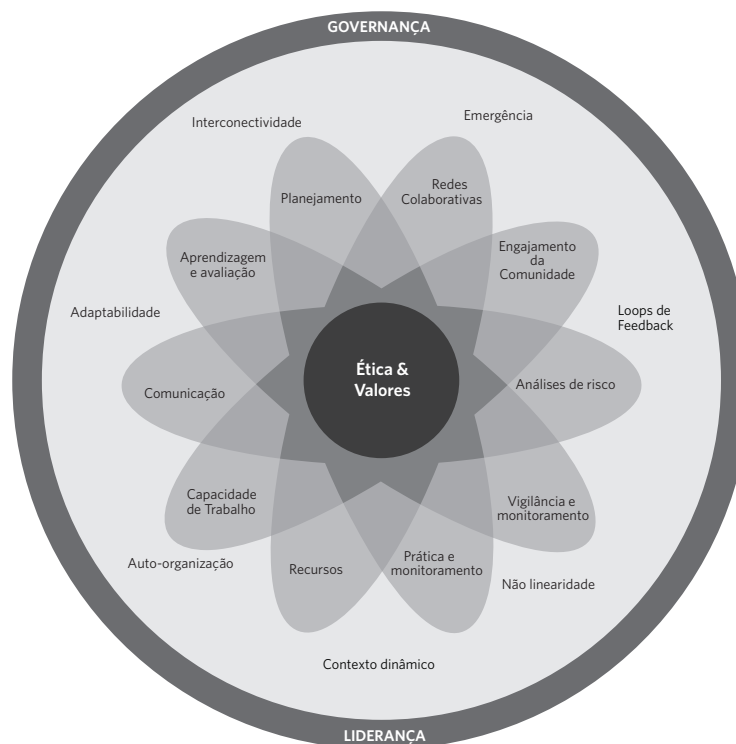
GOVERNANÇA

Interconectividade

Emergência

Planejamento

Redes Colaborativas

Aprendizagem e avaliação

Engajamento da Comunidade

Adaptabilidade

Loops de Feedback

Comunicação

Ética & Valores

Análises de risco

Capacidade de Trabalho

Vigilância e monitoramento

Auto-organização

Recursos

Prática e monitoramento

Não linearidade

Contexto dinâmico

LIDERANÇA